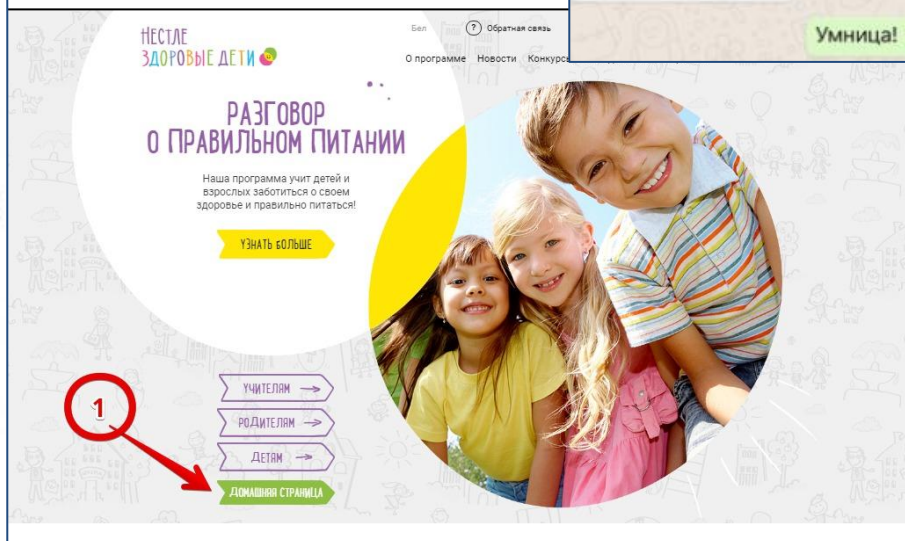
Умница!

НЕСТЛЕ
ЗДОРОВЫЕ ДЕТИ

Бел
? Обратная связь

О программе Новости Конкурсы

РАЗГОВОР
О ПРАВИЛЬНОМ ПИТАНИИ

Наша программа учит детей и взрослых заботиться о своем здоровье и правильно питаться!

УЗНАТЬ БОЛЬШЕ

УЧИТЕЛЯМ →
РОДИТЕЛЯМ →
ДЕТЯМ →
ДОМАШНЯЯ СТРАНИЦА

1